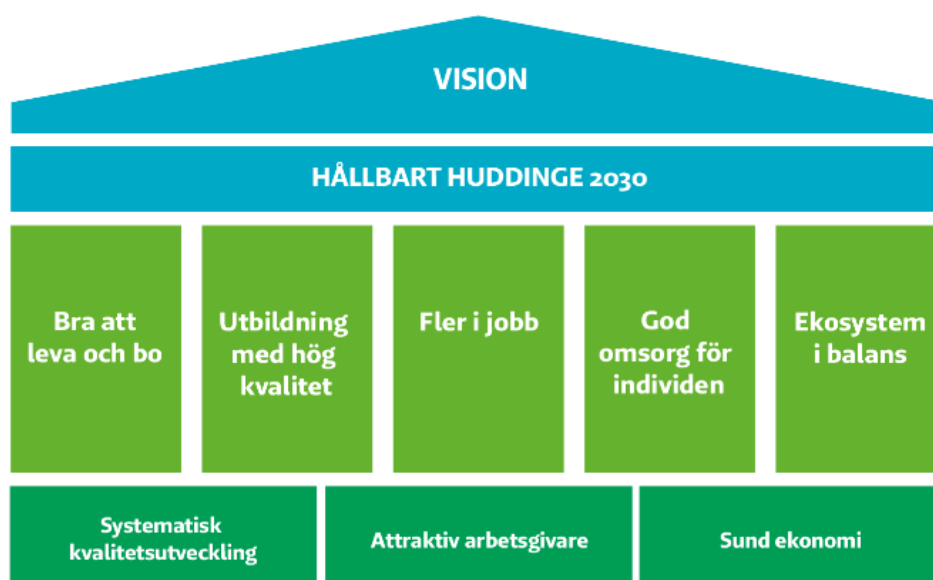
VISION

HÅLLBART HUDDINGE 2030

Bra att leva och bo

Utbildning med hög kvalitet

Fler i jobb

God omsorg för individen

Ekosystem i balans

Systematisk kvalitetsutveckling

Attraktiv arbetsgivare

Sund ekonomi